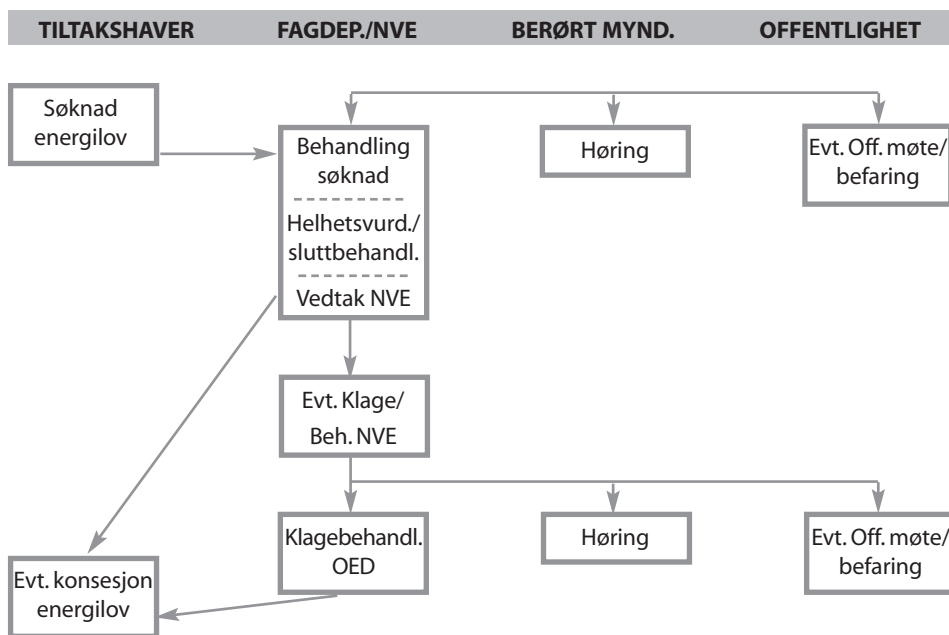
TILTAKSHAVER FAGDEP./NVE BERØRT MYND. OFFENTLIGHET

Søknad energilov

Behandling søknad

Helhetsvurd./ sluttbehandl.

Vedtak NVE

Høring

Evt. Off. møte/ befaring

Evt. Klage/ Beh. NVE

Klagebehandl. OED

Høring

Evt. Off. møte/ befaring

Evt. konsesjon energilov